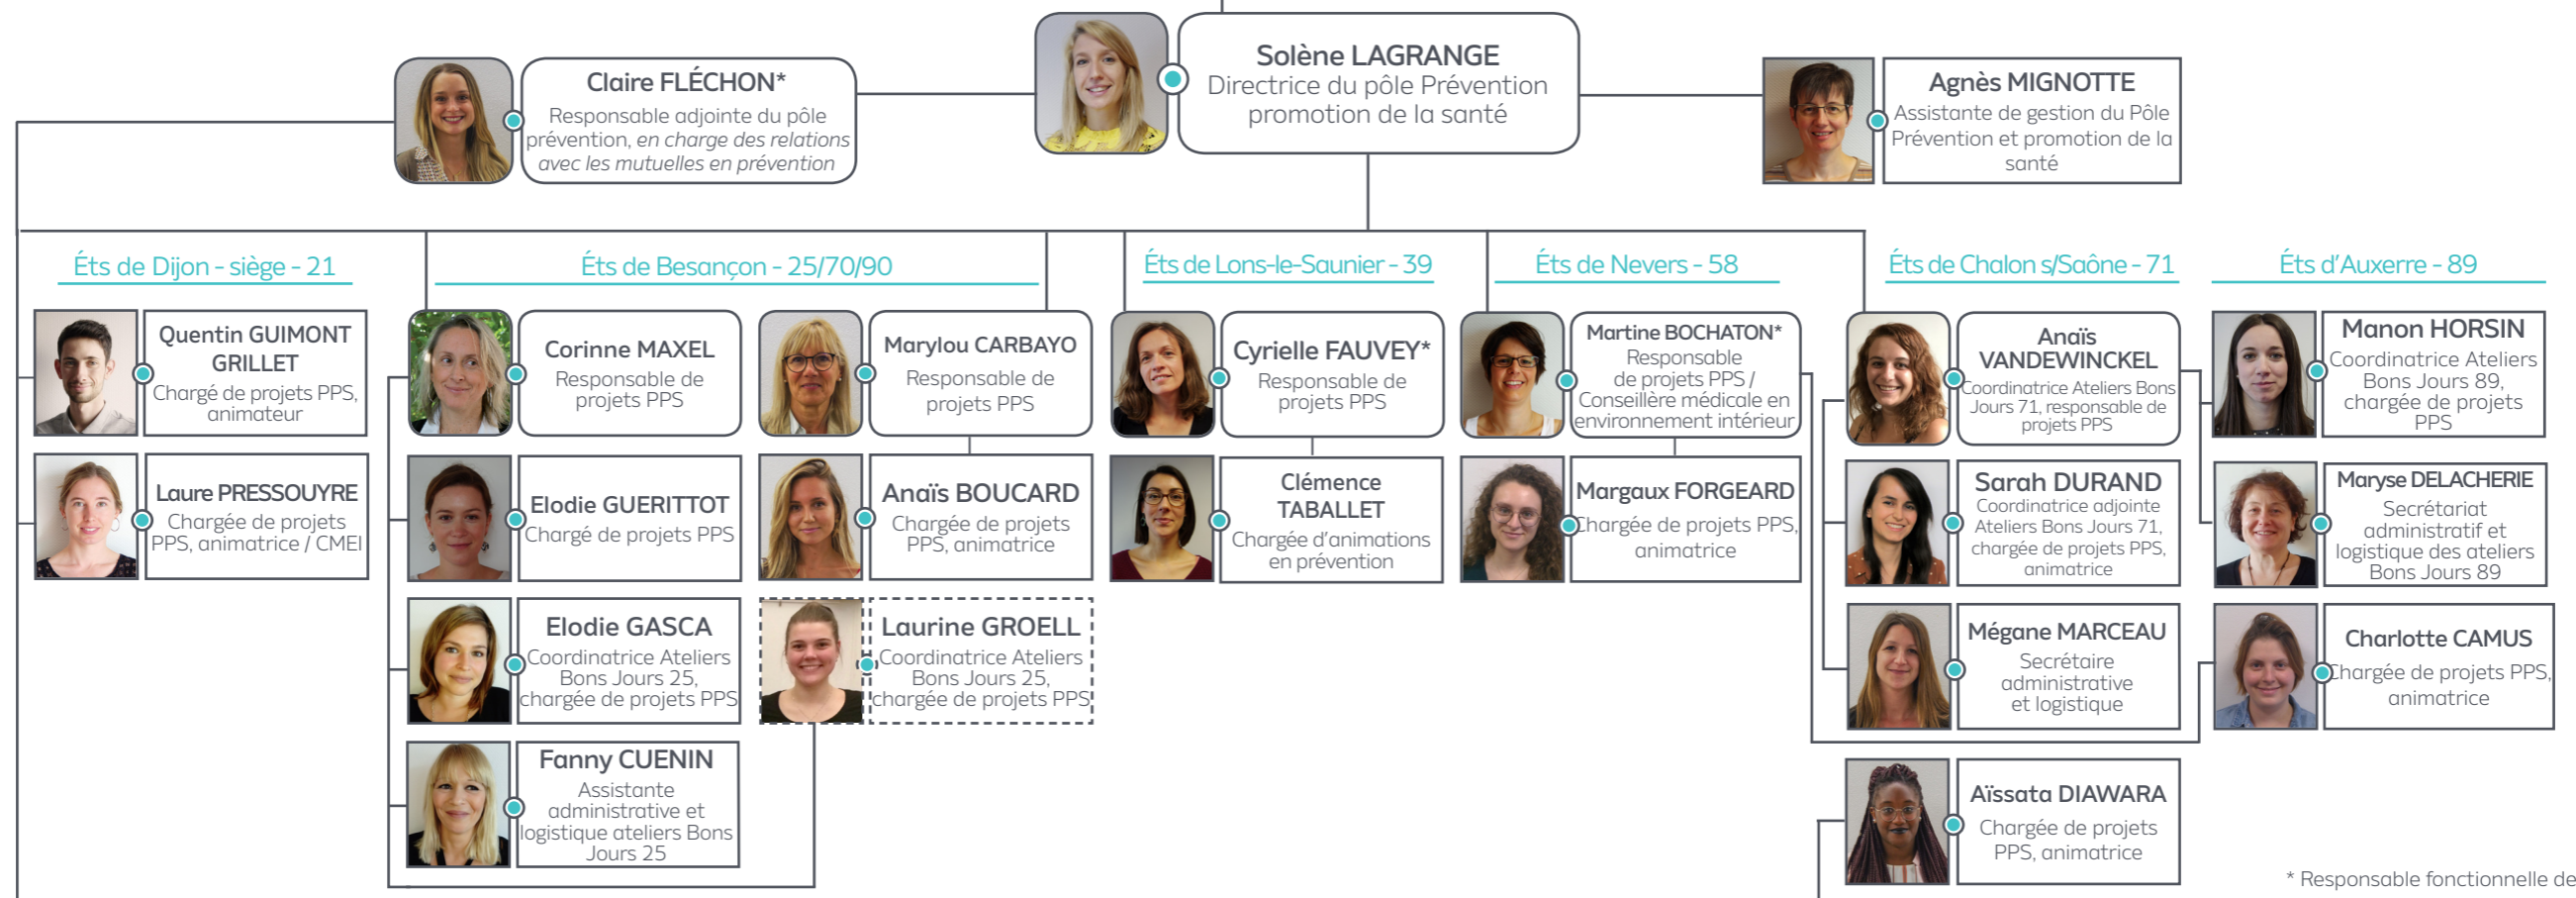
Claire FLÉCHON*
Responsable adjointe du pôle prévention, en charge des relations avec les mutuelles en prévention

Solène LAGRANGE
Directrice du pôle Prévention promotion de la santé

Agnès MIGNOTTE
Assistante de gestion du Pôle Prévention et promotion de la santé

Éts de Dijon - siège - 21

Quentin GUIMONT GRILLET
Chargé de projets PPS, animateur

Laure PRESSOUYRE
Chargée de projets PPS, animatrice / CMEI

Éts de Besançon - 25/70/90

Corinne MAXEL
Responsable de projets PPS

Marylou CARBAYO
Responsable de projets PPS

Elodie GUERITTOT
Chargé de projets PPS

Anaïs BOUCARD
Chargée de projets PPS, animatrice

Elodie GASCA
Coordinatrice Ateliers Bons Jours 25, chargée de projets PPS

Laurine GROELL
Coordinatrice Ateliers Bons Jours 25, chargée de projets PPS

Fanny CUENIN
Assistante administrative et logistique ateliers Bons Jours 25

Éts de Lons-le-Saunier - 39

Cyrielle FAUVEY*
Responsable de projets PPS

Clémence TABALLET
Chargée d'animations en prévention

Éts de Nevers - 58

Martine BOCHATON*
Responsable de projets PPS / Conseillère médicale en environnement intérieur

Margaux FORGEARD
Chargée de projets PPS, animatrice

Éts de Chalon s/Saône - 71

Anaïs VANDEWINCKEL
Coordinatrice Ateliers Bons Jours 71, responsable de projets PPS

Sarah DURAND
Coordinatrice adjointe Ateliers Bons Jours 71, chargée de projets PPS, animatrice

Mégane MARCEAU
Secrétaire administrative et logistique

Aïssata DIAWARA
Chargée de projets PPS, animatrice

Éts d'Auxerre - 89

Manon HORSIN
Coordinatrice Ateliers Bons Jours 89, chargée de projets PPS

Maryse DELACHERIE
Secrétariat administratif et logistique des ateliers Bons Jours 89

Charlotte CAMUS
Chargée de projets PPS, animatrice

* Responsable fonctionnelle de